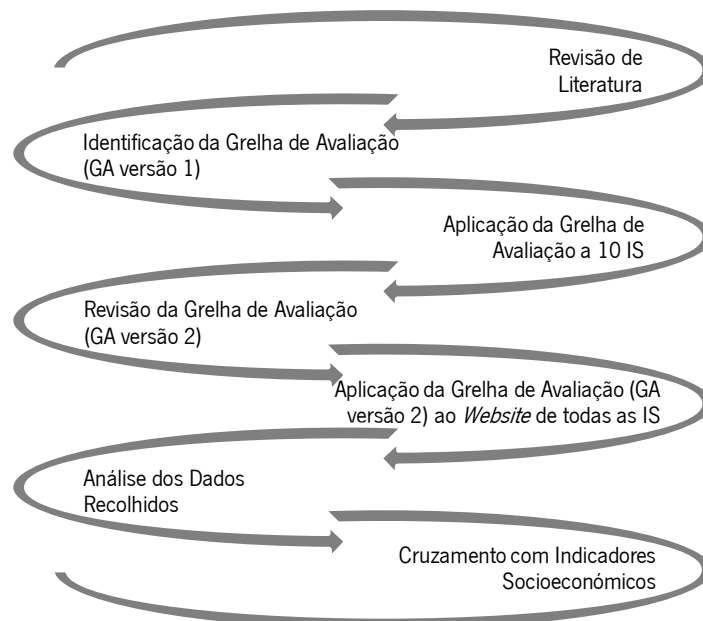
Revisão de Literatura

Identificação da Grelha de Avaliação (GA versão 1)

Aplicação da Grelha de Avaliação a 10 IS

Revisão da Grelha de Avaliação (GA versão 2)

Aplicação da Grelha de Avaliação (GA versão 2) ao *Website* de todas as IS

Análise dos Dados Recolhidos

Cruzamento com Indicadores Socioeconómicos